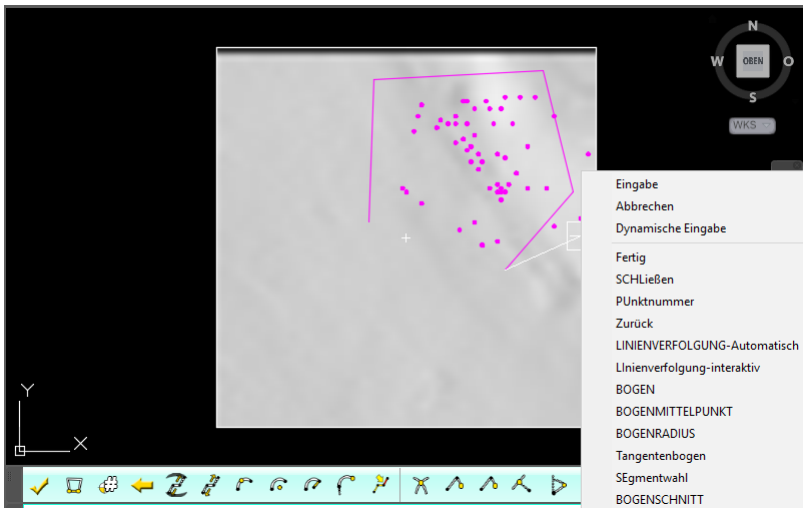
N
W
OBEN
O
S
WKS

Y
X

Eingabe
Abbrechen
Dynamische Eingabe
Fertig
SCHLießen
PUnktnummer
Zurück
LINIENVERFOLGUNG-Automatisch
LInienverfolgung-interaktiv
BOGEN
BOGENMITTELPUNKT
BOGENRADIUS
Tangentenbogen
SEgmentwahl
BOGENSCHNITT